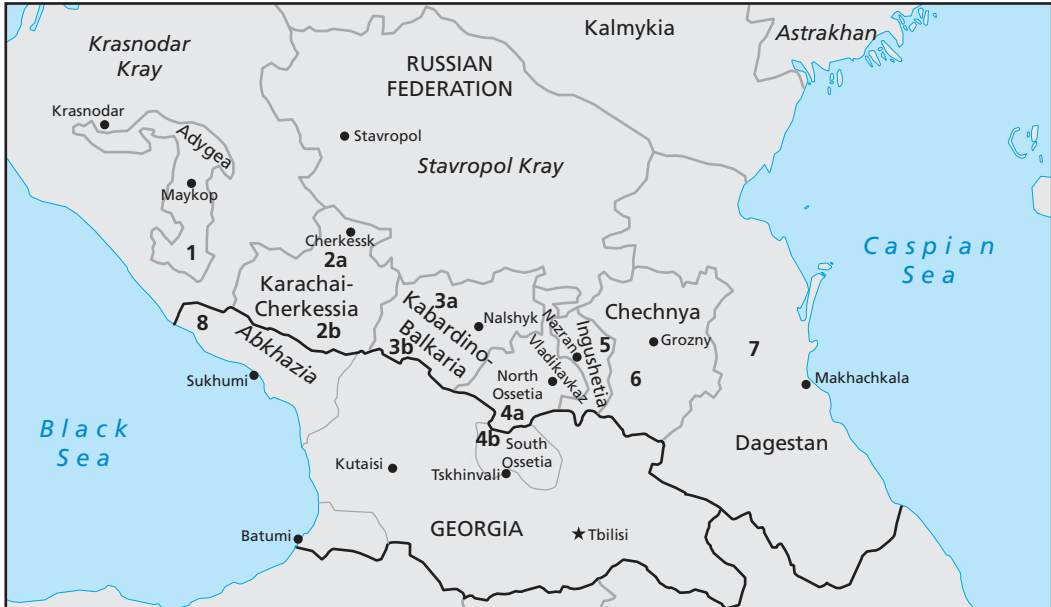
Krasnodar Kray

Krasnodar

Adygea

Maykop

1

RUSSIAN FEDERATION

Stavropol

Stavropol Kray

Kalmykia

Astrakhan

Caspian Sea

Cherkessk

2a

Karachai-Cherkessia

2b

3a

Kabardino-Balkaria

3b

Nalshyk

Nazran

Ingushetia

Vladikavkaz

Chechnya

Grozny

5

6

7

Makhachkala

8

Abkhazia

Sukhumi

North Ossetia

4a

4b

South Ossetia

Tskhinvali

Black Sea

Kutaisi

Dagestan

GEORGIA

Tbilisi

Batumi